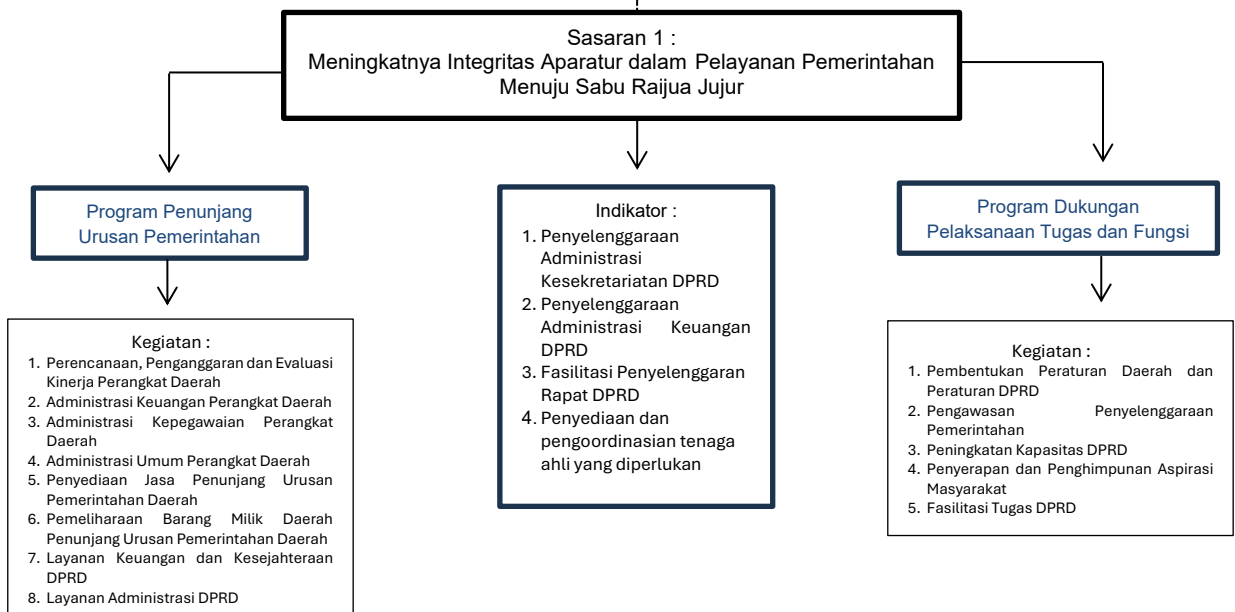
Sasaran 1 :
Meningkatnya Integritas Aparatur dalam Pelayanan Pemerintahan Menuju Sabu Raijua Jujur

Program Penunjang Urusan Pemerintahan

Kegiatan :
1. Perencanaan, Penganggaran dan Evaluasi Kinerja Perangkat Daerah
2. Administrasi Keuangan Perangkat Daerah
3. Administrasi Kepegawaian Perangkat Daerah
4. Administrasi Umum Perangkat Daerah
5. Penyediaan Jasa Penunjang Urusan Pemerintahan Daerah
6. Pemeliharaan Barang Milik Daerah Penunjang Urusan Pemerintahan Daerah
7. Layanan Keuangan dan Kesejahteraan DPRD
8. Layanan Administrasi DPRD

Indikator :
1. Penyelenggaraan Administrasi Kesekretariatan DPRD
2. Penyelenggaraan Administrasi Keuangan DPRD
3. Fasilitasi Penyelenggaraan Rapat DPRD
4. Penyediaan dan pengoordinasian tenaga ahli yang diperlukan

Program Dukungan Pelaksanaan Tugas dan Fungsi

Kegiatan :
1. Pembentukan Peraturan Daerah dan Peraturan DPRD
2. Pengawasan Penyelenggaraan Pemerintahan
3. Peningkatan Kapasitas DPRD
4. Penyerapan dan Penghimpunan Aspirasi Masyarakat
5. Fasilitasi Tugas DPRD